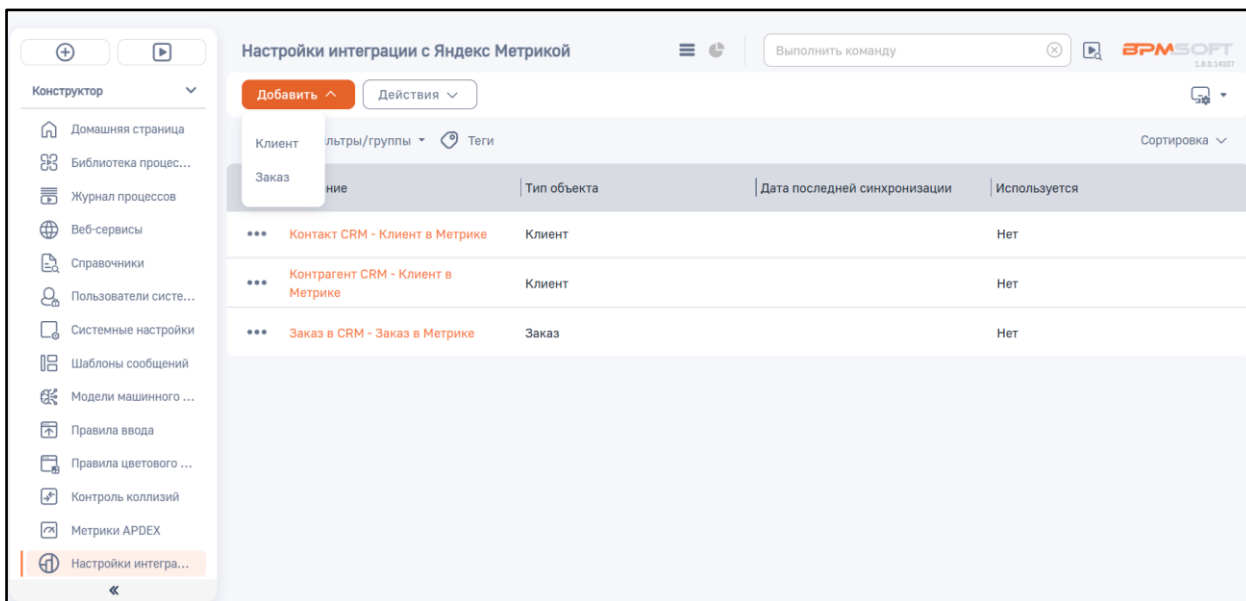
Конструктор

Домашняя страница
Библиотека процес...
Журнал процессов
Веб-сервисы
Справочники
Пользователи систе...
Системные настройки
Шаблоны сообщений
Модели машинного ...
Правила ввода
Правила цветового ...
Контроль коллизий
Метрики APDEX
Настройки интегра...
«

Настройки интеграции с Яндекс Метрикой

Выполнить команду

BPMSOFT
1.8.0.14107

Добавить ^
Действия ∨

Клиент
Заказ

льтры/группы ▾ Теги

Сортировка ∨

| ние | Тип объекта | Дата последней синхронизации | Используется |
|---|---|---|---|
| ••• Контакт CRM - Клиент в Метрике | Клиент | | Нет |
| ••• Контрагент CRM - Клиент в Метрике | Клиент | | Нет |
| ••• Заказ в CRM - Заказ в Метрике | Заказ | | Нет |